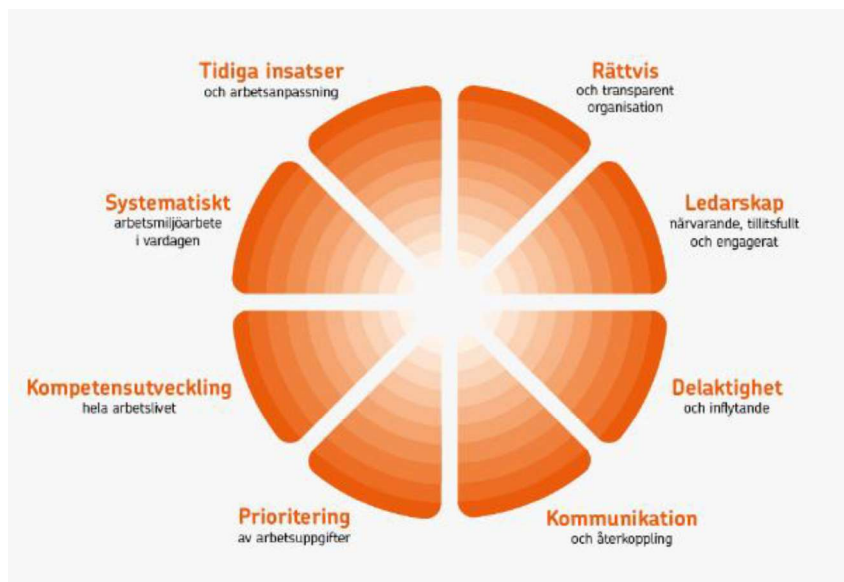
Tidiga insatser
och arbetsanpassning

Rättvis
och transparent organisation

Systematiskt
arbetsmiljöarbete i vardagen

Ledarskap
närvarande, tillitsfullt och engagerat

Kompetensutveckling
hela arbetslivet

Delaktighet
och inflytande

Prioritering
av arbetsuppgifter

Kommunikation
och återkoppling